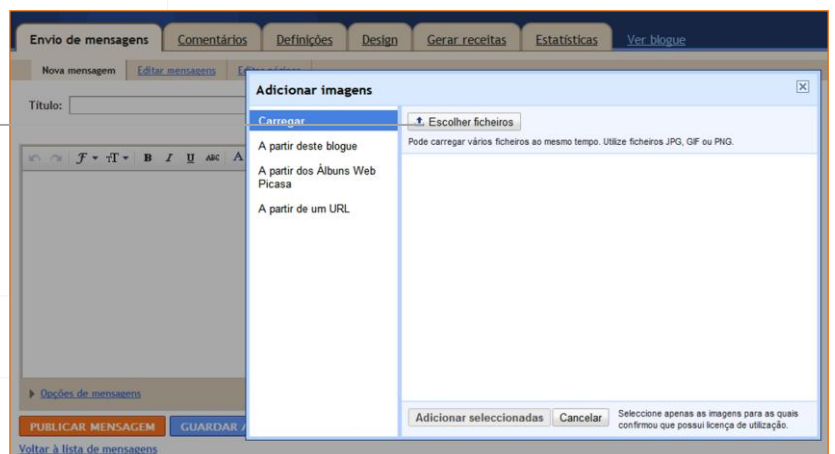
Envio de mensagens | Comentários | Definições | Design | Gerar receitas | Estatísticas | Ver blogue

Nova mensagem | Editar mensagens | Editar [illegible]

Título:

Adicionar imagens

Carregar

A partir deste blogue

A partir dos Álbuns Web Picasa

A partir de um URL

Escolher ficheiros

Pode carregar vários ficheiros ao mesmo tempo. Utilize ficheiros JPG, GIF ou PNG.

Adicionar seleccionadas | Cancelar

Seleccione apenas as imagens para as quais confirmou que possui licença de utilização.

Opções de mensagens

PUBLICAR MENSAGEM | GUARDAR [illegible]

Voltar à lista de mensagens